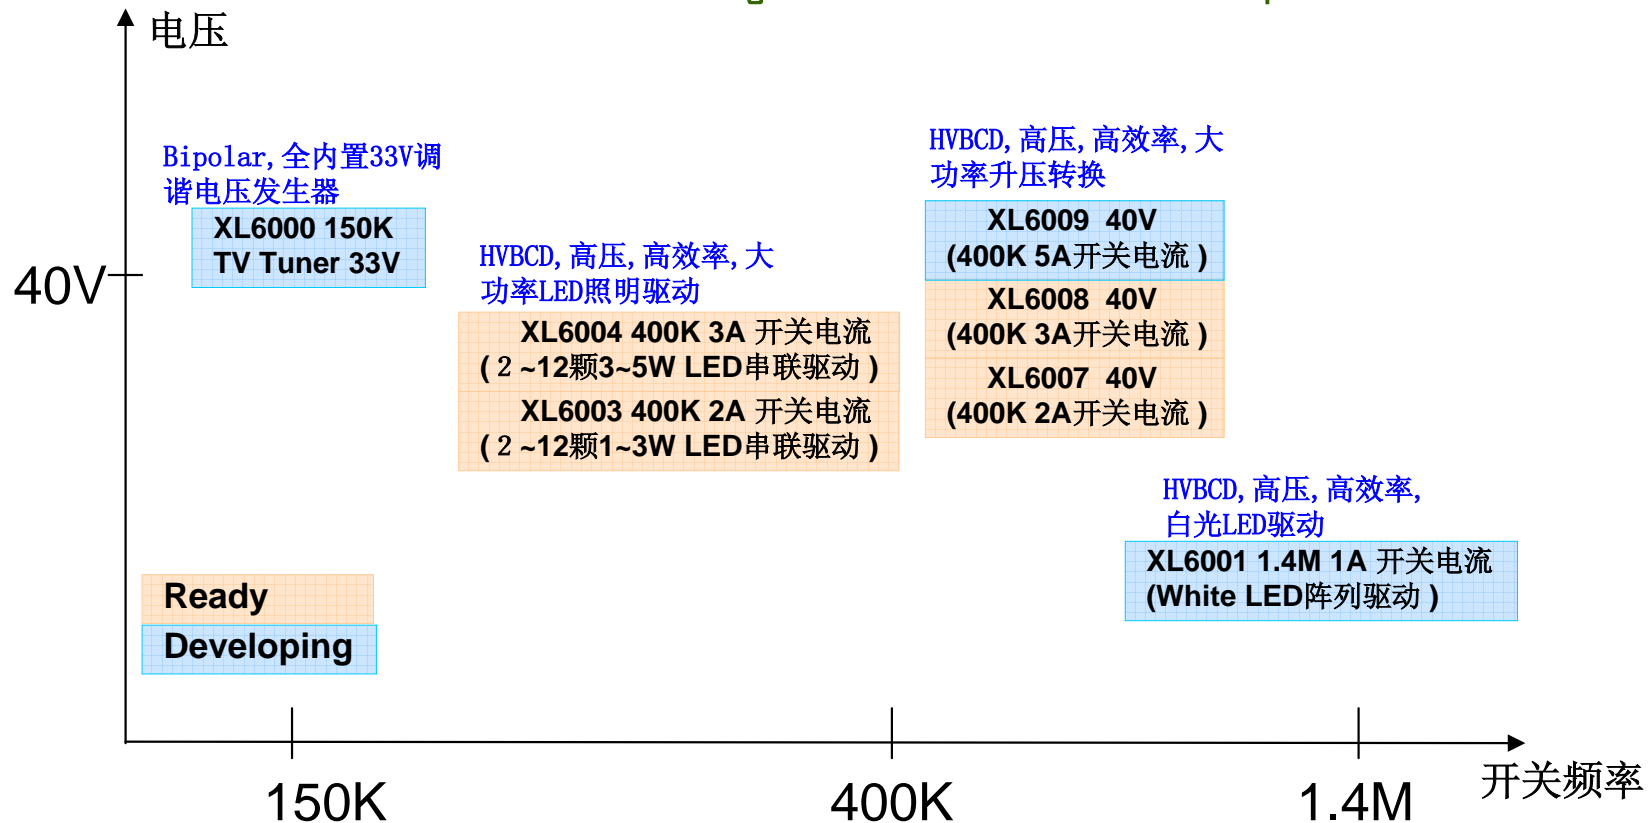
电压

40V

Bipolar,全内置33V调谐电压发生器

XL6000 150K
TV Tuner 33V

HVBCD,高压,高效率,大功率LED照明驱动

XL6004 400K 3A 开关电流
(2~12颗3~5W LED串联驱动)

XL6003 400K 2A 开关电流
(2~12颗1~3W LED串联驱动)

HVBCD,高压,高效率,大功率升压转换

XL6009 40V
(400K 5A开关电流)

XL6008 40V
(400K 3A开关电流)

XL6007 40V
(400K 2A开关电流)

HVBCD,高压,高效率,白光LED驱动

XL6001 1.4M 1A 开关电流
(White LED阵列驱动)

Ready

Developing

150K

400K

1.4M

开关频率